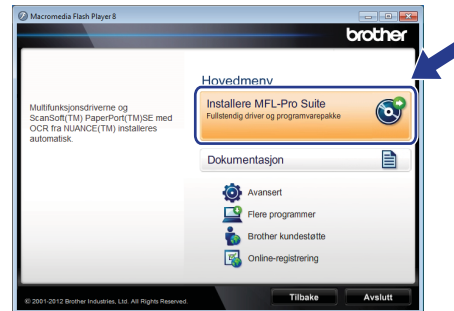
Macromedia Flash Player 8

brother

Hovedmeny

Multifunksjonsdriverne og ScanSoft(TM) PaperPort(TM)SE med OCR fra NUANCE(TM) installeres automatisk.

Installere MFL-Pro Suite
Fullstendig driver og programvarepakke

Dokumentasjon

Avansert

Flere programmer

Brother kundestøtte

Online-registrering

© 2001-2012 Brother Industries, Ltd. All Rights Reserved.

Tilbake

Avslutt